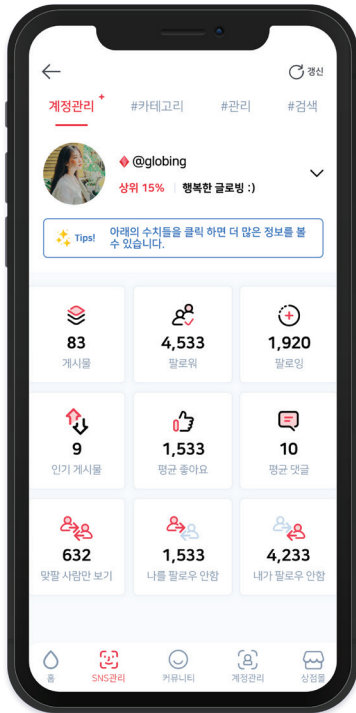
갱신

계정관리 +

#카테고리

#관리

#검색

@globing

상위 15%

행복한 글로빙 :)

Tips!

아래의 수치들을 클릭 하면 더 많은 정보를 볼 수 있습니다.

| 83 게시물 | 4,533 팔로워 | 1,920 팔로잉 |
|---|---|---|
| 9 인기 게시물 | 1,533 평균 좋아요 | 10 평균 댓글 |
| 632 맞팔 사람만 보기 | 1,533 나를 팔로우 안함 | 4,233 내가 팔로우 안함 |

홈

SNS관리

커뮤니티

계정관리

상점들